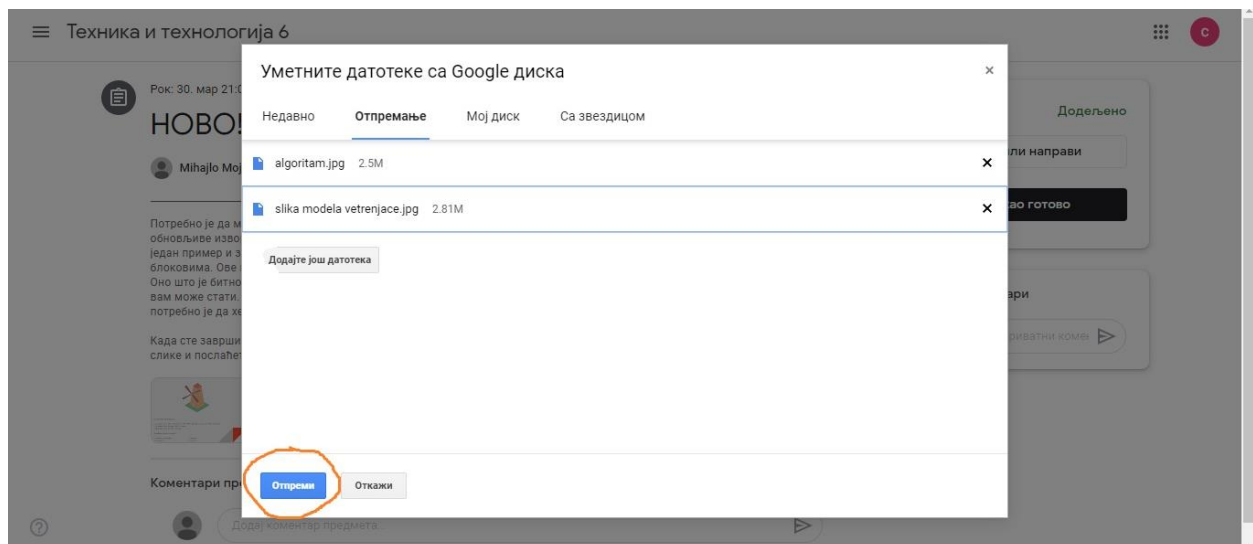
Техника и технологија 6

C

Рок: 30. мар 21:0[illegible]

НОВО!

Mihajlo Moj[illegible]

Потребно је да м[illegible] обновљиве изво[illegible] један пример и з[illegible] блоковима. Ове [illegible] Оно што је битно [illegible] вам може стати. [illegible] потребно је да хе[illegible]

Када сте заврши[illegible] слике и пошаљет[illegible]

Коментари пр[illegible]

Додај коментар предмета...

Додељено

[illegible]ли направи

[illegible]ао готово

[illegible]ари

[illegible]риватни комен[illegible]

Уметните датотеке са Google диска

×

Недавно

Отпремање

Мој диск

Са звездицом

algoritam.jpg 2.5M

slika modela vetrenjace.jpg 2.81M

Додајте још датотека

Отпреми

Откажи